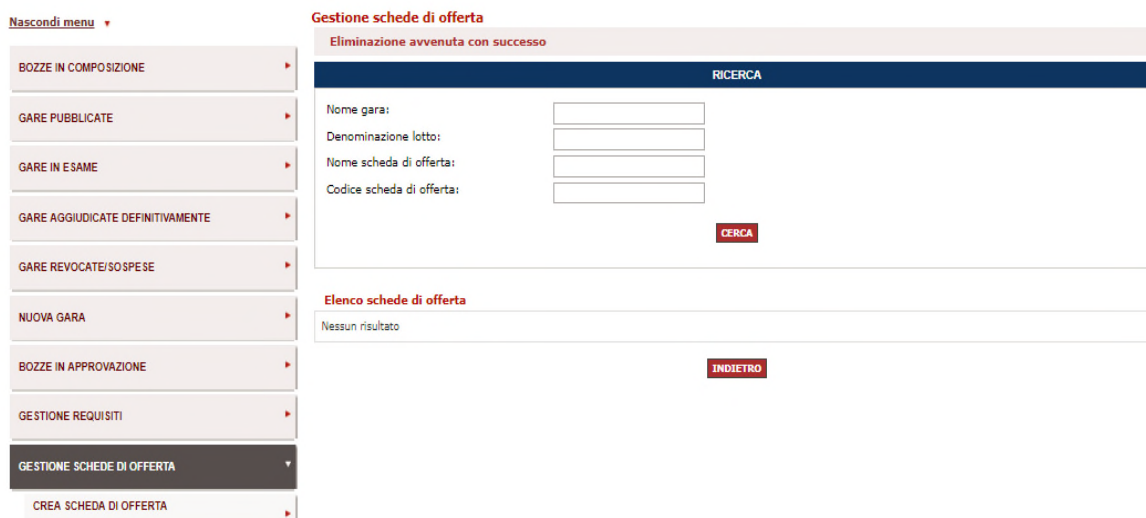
Nascondi menu

BOZZE IN COMPOSIZIONE

GARE PUBBLICATE

GARE IN ESAME

GARE AGGIUDICATE DEFINITIVAMENTE

GARE REVOCATE/SOSPESE

NUOVA GARA

BOZZE IN APPROVAZIONE

GESTIONE REQUISITI

GESTIONE SCHEDE DI OFFERTA

CREA SCHEDA DI OFFERTA

Gestione schede di offerta

Eliminazione avvenuta con successo

RICERCA

Nome gara:

Denominazione lotto:

Nome scheda di offerta:

Codice scheda di offerta:

CERCA

Elenco schede di offerta

Nessun risultato

INDIETRO